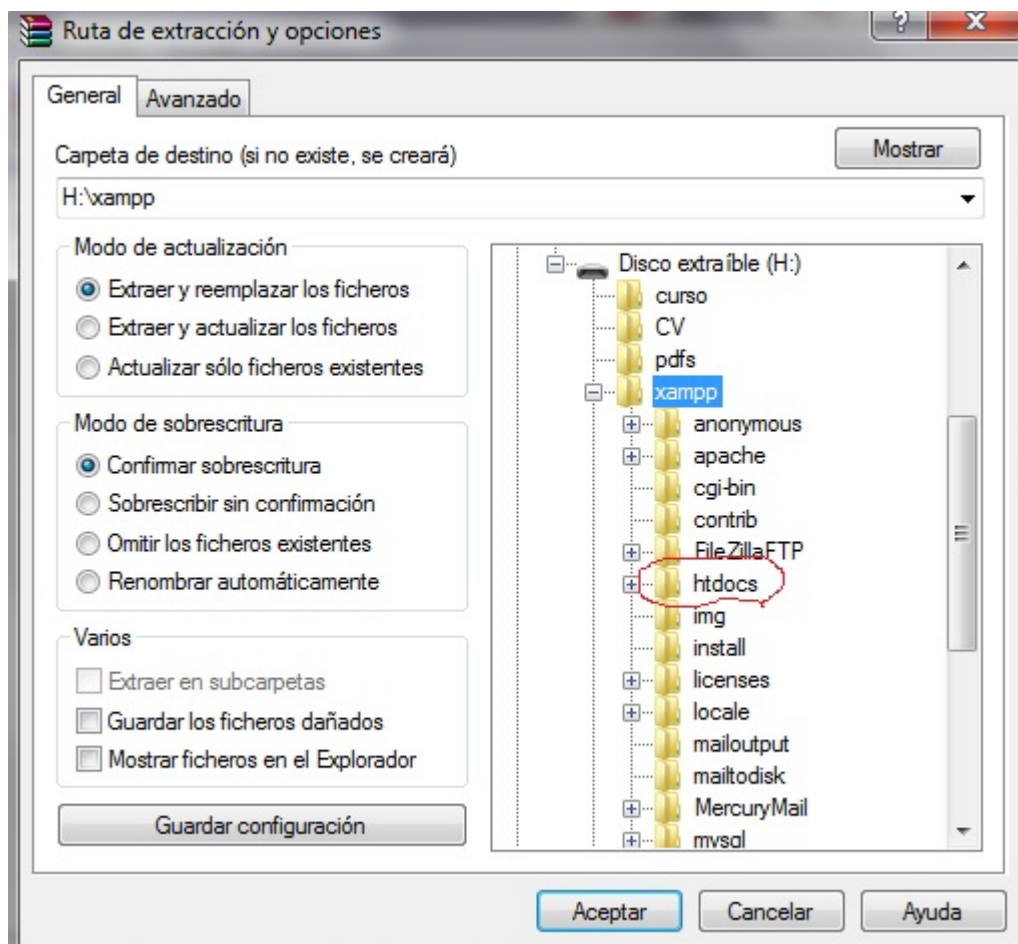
Ruta de extracción y opciones

?

X

General

Avanzado

Carpeta de destino (si no existe, se creará)

Mostrar

H:\xampp

Modo de actualización

Extraer y reemplazar los ficheros

Extraer y actualizar los ficheros

Actualizar sólo ficheros existentes

Modo de sobrescritura

Confirmar sobrescritura

Sobrescribir sin confirmación

Omitir los ficheros existentes

Renombrar automáticamente

Varios

Extraer en subcarpetas

Guardar los ficheros dañados

Mostrar ficheros en el Explorador

Guardar configuración

Disco extraíble (H:)
curso
CV
pdfs
xampp
anonymous
apache
cgi-bin
contrib
FileZillaFTP
htdocs
img
install
licenses
locale
mailoutput
mailtodisk
MercuryMail
mysql

Aceptar

Cancelar

Ayuda